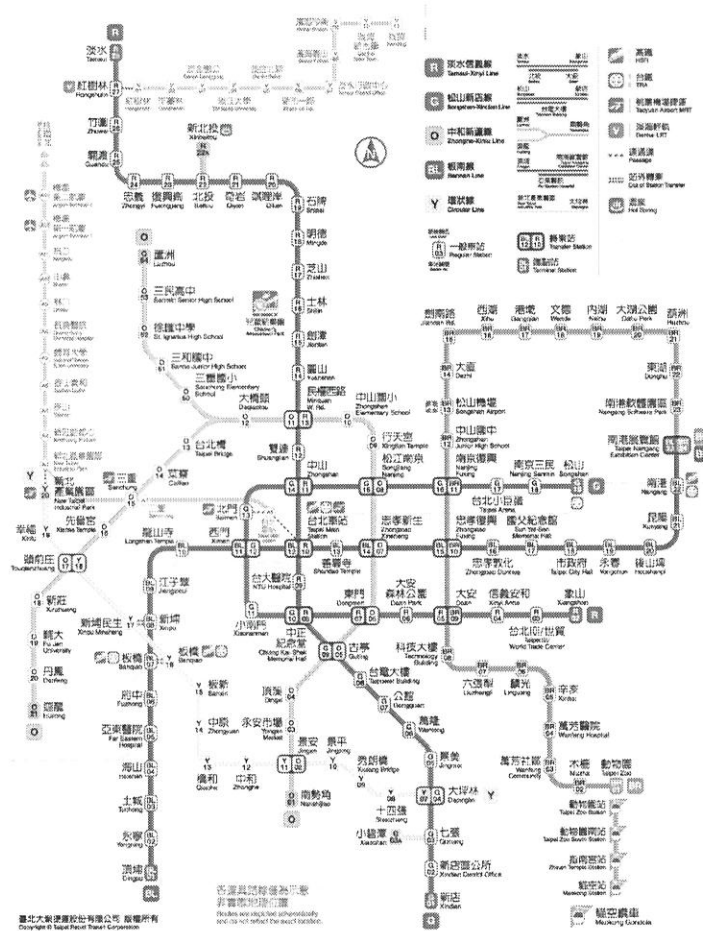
淡水
Tamsui
紅樹林
Hongshulin
竹圍
Zhuwei
關渡
Guandu
忠義
Zhongyi
復興崗
Fuxinggang
北投
Beitou
奇岩
Qiyan
唭哩岸
Qilian
新北投
Xinbeitou
石牌
Shipai
明德
Mingde
芝山
Zhishan
士林
Shilin
劍潭
Jiantan
圓山
Yuanshan
民權西路
Minquan W. Rd.
雙連
Shuanglian
中山
Zhongshan
台北車站
Taipei Main Station
台大醫院
NTU Hospital
中正紀念堂
Chiang Kai-Shek Memorial Hall
古亭
Guting
台電大樓
Taipower Building
公館
Gongguan
萬隆
Wanlong
景美
Jingmei
大坪林
Dapinglin
七張
Qizhang
新店區公所
Xindian District Office
新店
Xindian
小碧潭
Xiaobitan

蘆洲
Luzhou
三民高中
Sanmin Senior High School
徐匯中學
St. Ignatius High School
三和國中
Sanhe Junior High School
三重國小
Sanchong Elementary School
大橋頭
Daqiaotou
台北橋
Taipei Bridge
菜寮
Cailiao
三重
Sanchong
先嗇宮
Xianse Temple
頭前庄
Touqianzhuang
新莊
Xinzhuang
輔大
Fu Jen University
丹鳳
Danfeng
迴龍
Huilong
幸福
Xingfu
新北產業園區
New Taipei Industrial Park

中山國小
Zhongshan Elementary School
行天宮
Xingtian Temple
松江南京
Songjiang Nanjing
忠孝新生
Zhongxiao Xinsheng
東門
Dongmen
善導寺
Shandao Temple
大安森林公園
Daan Park
大安
Daan
信義安和
Xinyi Anhe
台北101/世貿
Taipei 101/World Trade Center
象山
Xiangshan
科技大樓
Technology Building
六張犁
Liuzhangli
麟光
Linguang
辛亥
Xinhai
萬芳醫院
Wanfang Hospital
萬芳社區
Wanfang Community
木柵
Muzha
動物園
Taipei Zoo
動物園南站
Taipei Zoo South Station
動物園站
Taipei Zoo Station
指南宮站
Zhinan Temple Station
貓空站
Maokong Station
貓空纜車
Maokong Gondola

劍南路
Jiannan Rd.
西湖
Xihu
港墘
Gangqian
文德
Wende
內湖
Neihu
大湖公園
Dahu Park
葫洲
Huzhou
東湖
Donghu
南港軟體園區
Nangang Software Park
南港展覽館
Taipei Nangang Exhibition Center
大直
Dazhi
松山機場
Songshan Airport
中山國中
Zhongshan Junior High School
南京復興
Nanjing Fuxing
南京三民
Nanjing Sanmin
松山
Songshan
台北小巨蛋
Taipei Arena
忠孝復興
Zhongxiao Fuxing
國父紀念館
Sun Yat-Sen Memorial Hall
忠孝敦化
Zhongxiao Dunhua
市政府
Taipei City Hall
永春
Yongchun
後山埤
Houshanpi
昆陽
Kunyang
南港
Nangang

北門
Beimen
西門
Ximen
龍山寺
Longshan Temple
小南門
Xiaonanmen
江子翠
Jiangzicui
新埔
Xinpu
新埔民生
Xinpu Minsheng
板橋
Banqiao
府中
Fuzhong
亞東醫院
Far Eastern Hospital
海山
Haishan
土城
Tucheng
永寧
Yongning
頂埔
Dingpu
板新
Banxin
中原
Zhongyuan
橋和
Qiaohe
中和
Zhonghe
永安市場
Yongan Market
頂溪
Dingxi
景安
Jing'an
景平
Jingping
南勢角
Nanshijiao
秀朗橋
Xiulang Bridge
十四張
Shisizhang

淡水信義線
Tamsui-Xinyi Line
松山新店線
Songshan-Xindian Line
中和新蘆線
Zhonghe-Xinlu Line
板南線
Bannan Line
環狀線
Circular Line
一般車站
Regular Station
轉乘站
Transfer Station
端點站
Terminal Station
高鐵
HSR
台鐵
TRA
桃園機場捷運
Taoyuan Airport MRT
淡海輕軌
Danhai LRT
連通道
Passage
站外轉乘
Out of Station Transfer
溫泉
Hot Spring

各車站間距離非實際距離，非實際地理位置
Routes are depicted schematically and do not reflect the exact location.

臺北大眾捷運股份有限公司 版權所有
Copyright © Taipei Rapid Transit Corporation